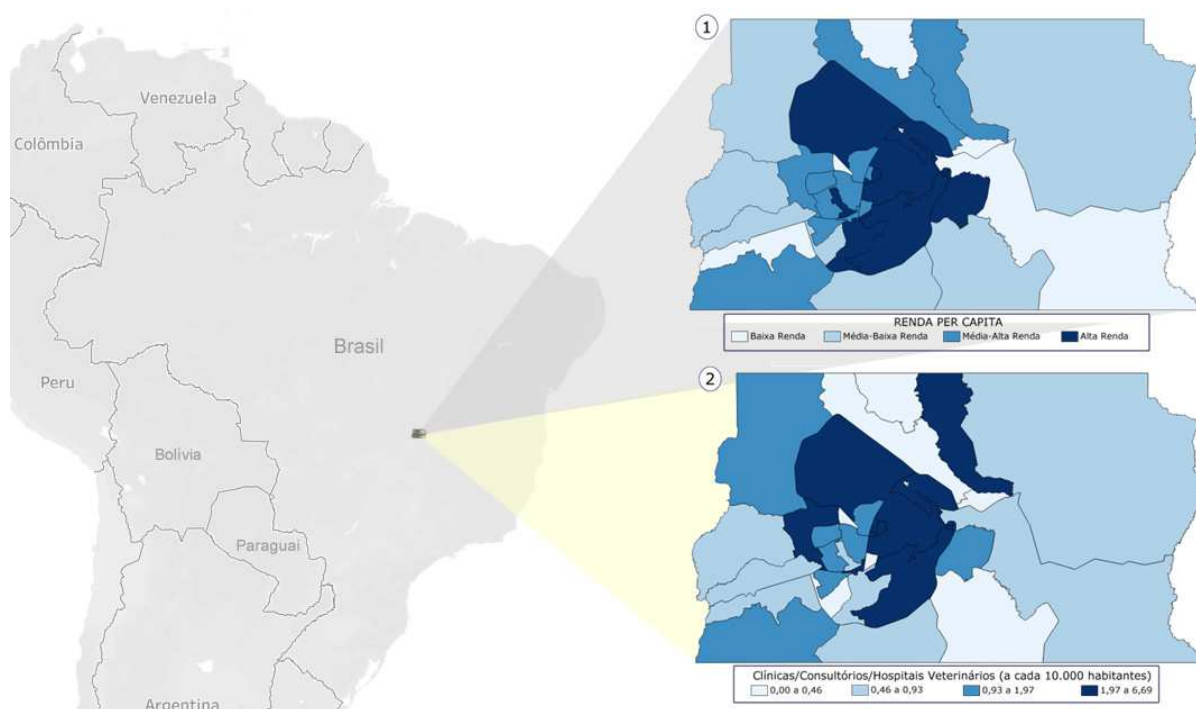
Venezuela
Colômbia
Brasil
Peru
Bolivia
Paraguai
Argentina

1
RENDA PER CAPITA
Baixa Renda
Média-Baixa Renda
Média-Alta Renda
Alta Renda

2
Clínicas/Consultórios/Hospitais Veterinários (a cada 10.000 habitantes)
0,00 a 0,46
0,46 a 0,93
0,93 a 1,97
1,97 a 6,69